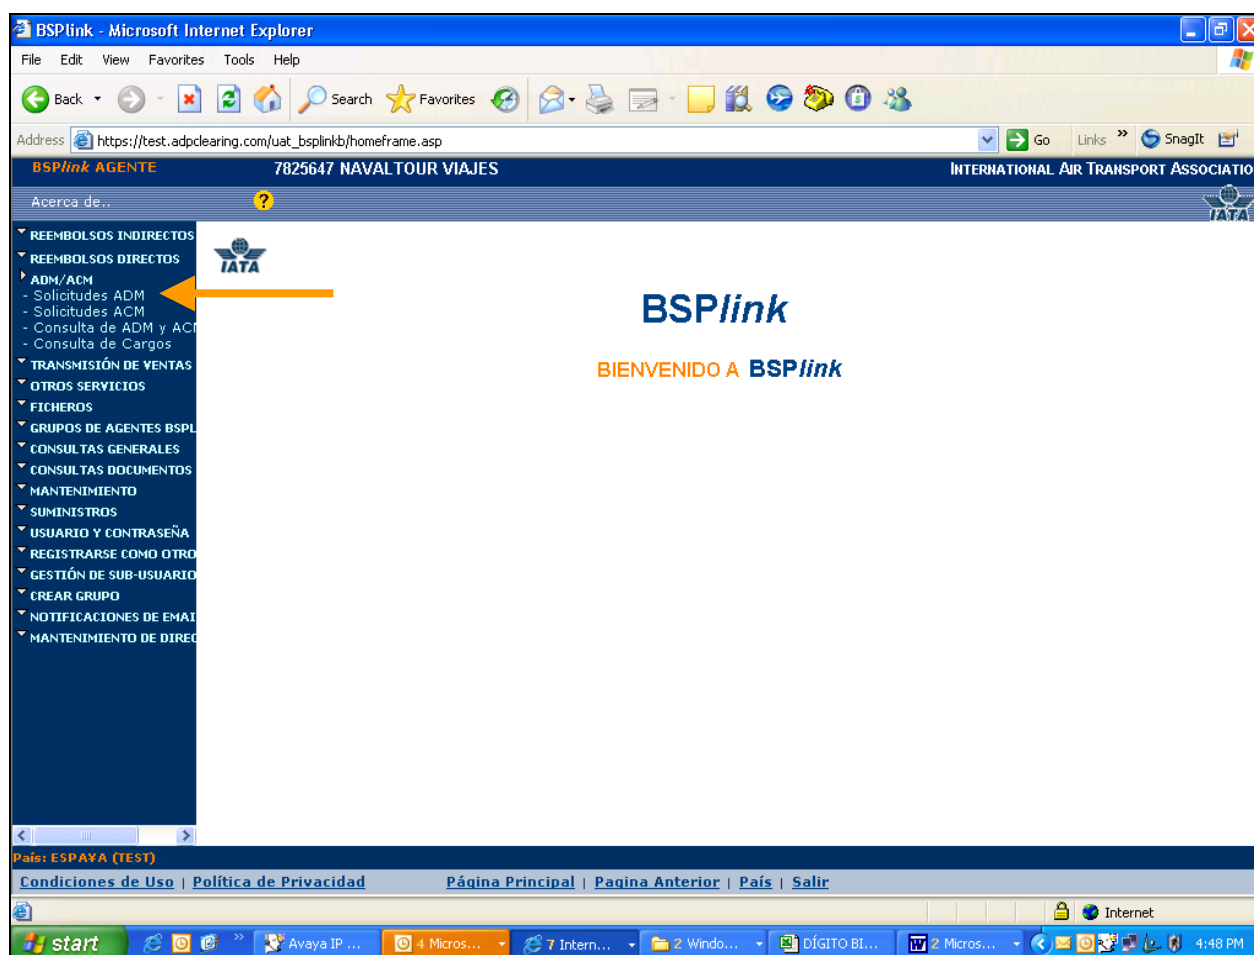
BSPlink - Microsoft Internet Explorer

File Edit View Favorites Tools Help

Back Search Favorites

Address https://test.adpclearing.com/uat_bsplinkb/homeframe.asp Go Links SnagIt

BSPlink AGENTE 7825647 NAVALTOUR VIAJES INTERNATIONAL AIR TRANSPORT ASSOCIATIO

Acerca de..

REEMBOLSOS INDIRECTOS
REEMBOLSOS DIRECTOS
ADM/ACM
- Solicitudes ADM
- Solicitudes ACM
- Consulta de ADM y ACI
- Consulta de Cargos
TRANSMISIÓN DE VENTAS
OTROS SERVICIOS
FICHEROS
GRUPOS DE AGENTES BSPL
CONSULTAS GENERALES
CONSULTAS DOCUMENTOS
MANTENIMIENTO
SUMINISTROS
USUARIO Y CONTRASEÑA
REGISTRARSE COMO OTRO
GESTIÓN DE SUB-USUARIO
CREAR GRUPO
NOTIFICACIONES DE EMAI
MANTENIMIENTO DE DIREC

IATA

BSPlink

BIENVENIDO A BSPlink

País: ESPAÑA (TEST)

Condiciones de Uso | Política de Privacidad Página Principal | Pagina Anterior | País | Salir

Internet

start Avaya IP ... 4 Micros... 7 Intern... 2 Windo... DÍGITO BI... 2 Micros... 4:48 PM